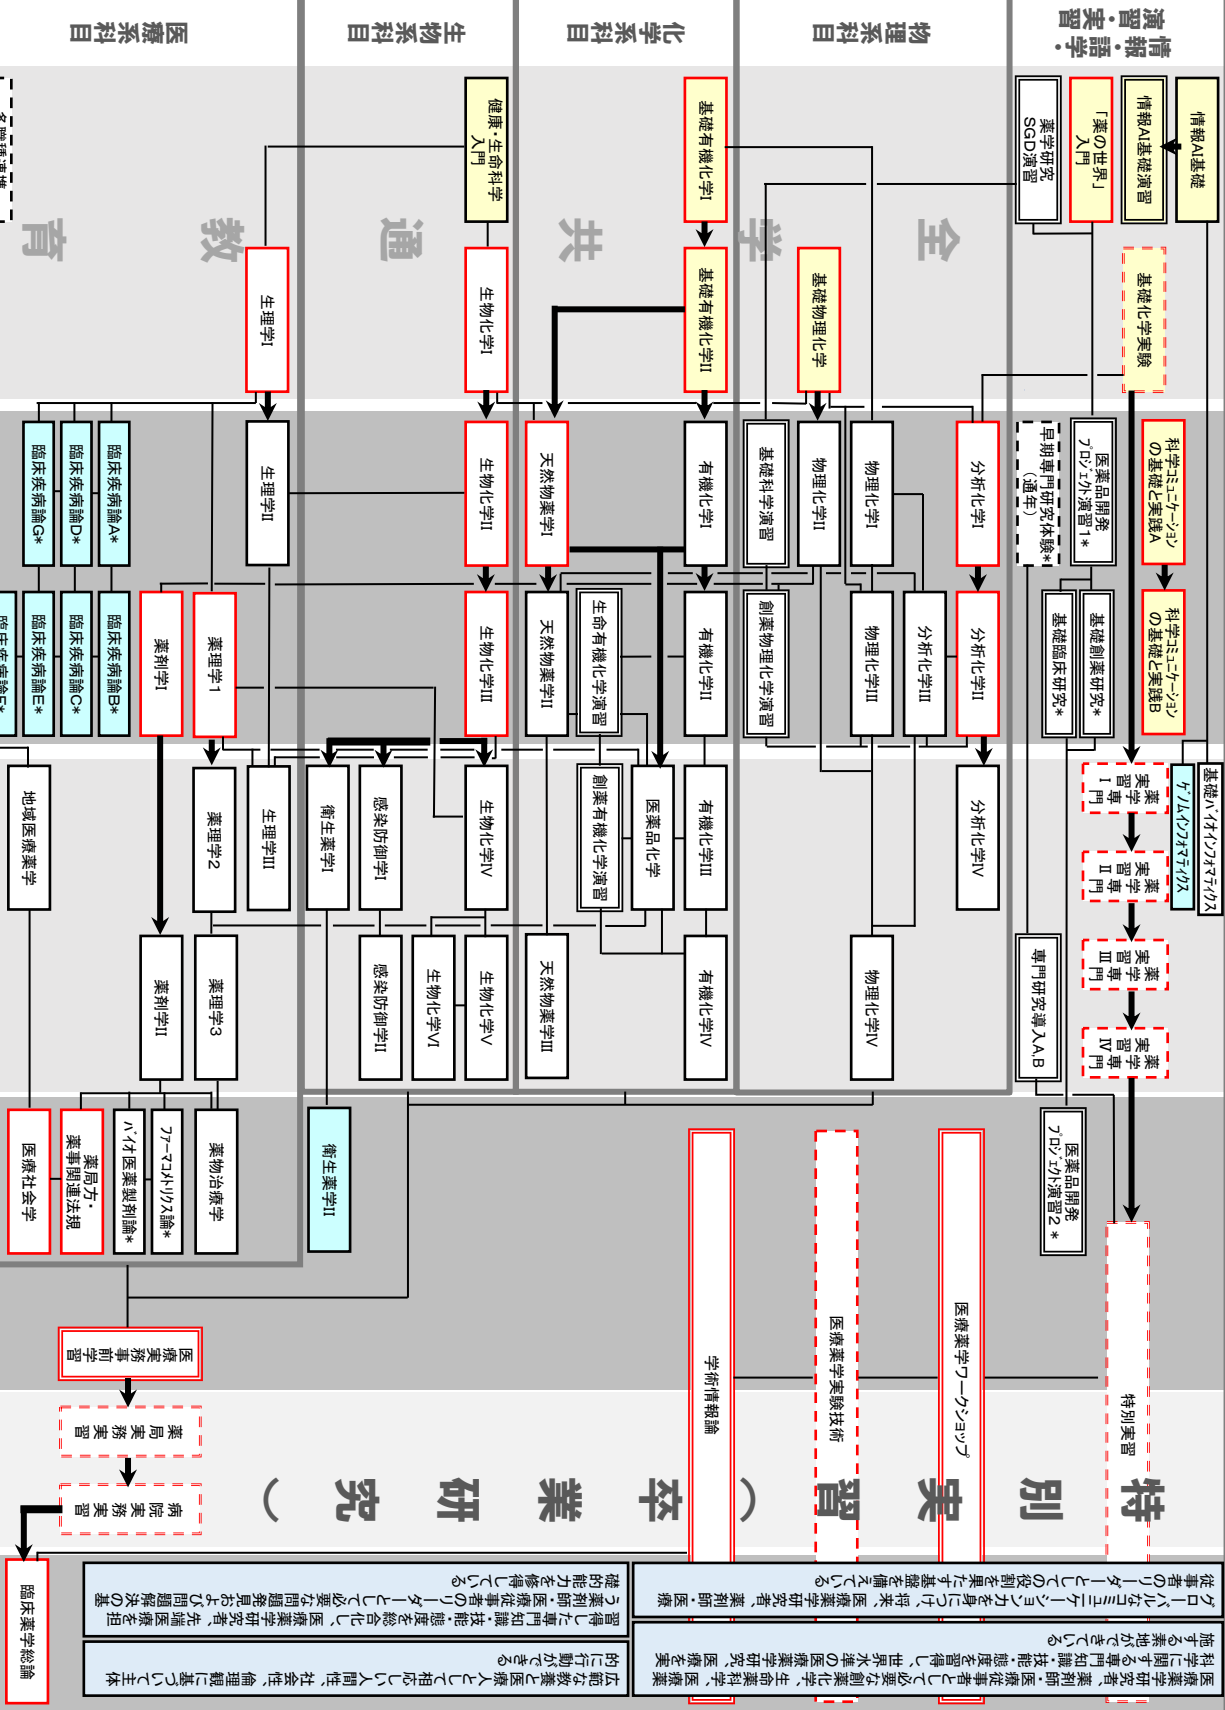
医療系科目

生物系科目

化学系科目

物理系科目

情報・演習・語学・実習

全 学 共 通 教 育

健康・生命科学入門

基礎有機化学I

情報AI基礎

情報AI基礎演習

「薬の世界」入門

薬学研究SGD演習

基礎化学実験

生理学I

生物化学I

基礎有機化学II

基礎物理化学

生理学II

生物化学II

天然物薬学I

有機化学I

基礎科学演習

物理化学I

物理化学II

分析化学I

医薬品開発プロジェクト演習1*

早期専門研究体験*(通年)

科学コミュニケーションの基礎と実践A

科学コミュニケーションの基礎と実践B

臨床疾病論A*

臨床疾病論D*

臨床疾病論G*

臨床疾病論B*

臨床疾病論C*

臨床疾病論E*

臨床疾病論F*

薬剤学I

薬理学1

生物化学III

天然物薬学II

生命有機化学演習

有機化学II

創薬物理化学演習

物理化学III

分析化学III

分析化学II

基礎創薬研究*

基礎臨床研究*

基礎バイオインフォマティクス

ゲノムインフォマティクス

地域医療薬学

薬理学2

生理学III

衛生薬学I

感染防御学I

生物化学IV

創薬有機化学演習

医薬品化学

有機化学III

分析化学IV

薬学専門実習I

薬学専門実習II

薬学専門実習III

薬学専門実習IV

薬剤学II

薬理学3

感染防御学II

生物化学VI

生物化学V

天然物薬学III

有機化学IV

物理化学IV

専門研究導入A,B

医療社会学

薬局方・薬事関連法規

バイオ医薬製剤論*

ファーマコメトリクス論*

薬物治療学

衛生薬学II

医薬品開発プロジェクト演習2*

学術情報論

医療薬学実験技術

医療薬学ワークショップ

特別実習

医療実務事前学習

薬局実務実習

病院実務実習

臨床薬学総論

卒 業 研 究 ( 特 別 実 習 )

グローバルなコミュニケーション能力を有する医療・研究のリーダーとしての役割を果たすことが期待される、将来の薬学研究者、薬剤師、医療人

医療薬学研究者、創薬研究者、生命科学研究者、医療人 医療系の専門的知識・技能・態度を習得し、医療人として必要な倫理観と国際水準の研究力を養成できる薬剤師、医療・研究を修めた高度な専門知識と技能を備えている

医療人として高い倫理観、人間性、社会性を身に付け、医療に貢献できる広範に活動できる

薬剤師としての先端医療の研究・開発及び医療の発展に貢献できる基礎的・臨床的知識、技能、態度を総合的に修得した、医療人としての高い倫理観を有する薬剤師リーダーとして活躍できる人材